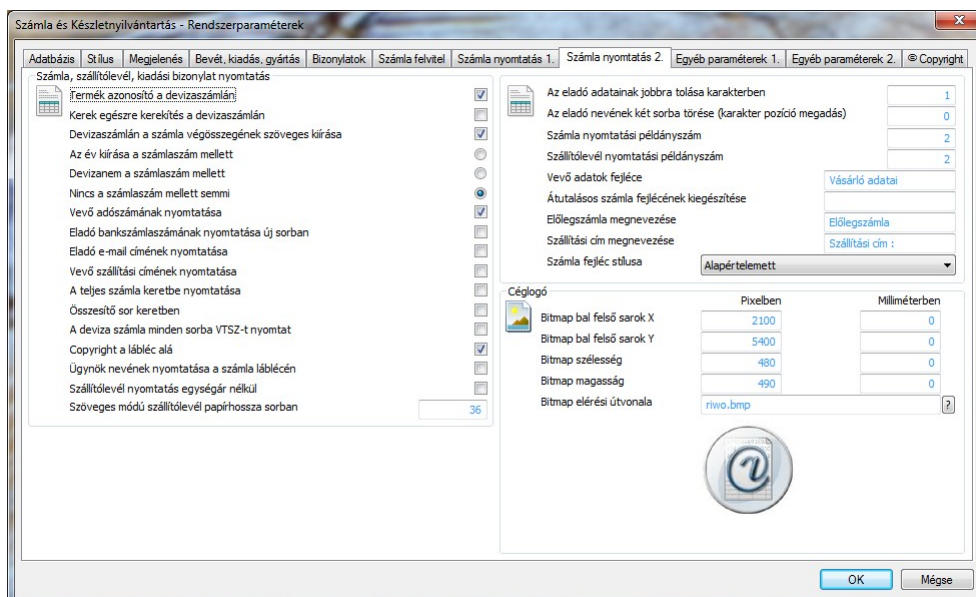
Számla és Készletnyilvántartás - Rendszerparaméterek

Adatbázis | Stílus | Megjelenés | Bevét, kiadás, gyártás | Bizonylatok | Számla felvitel | Számla nyomtatás 1. | Számla nyomtatás 2. | Egyéb paraméterek 1. | Egyéb paraméterek 2. | © Copyright

Számla, szállítólevél, kiadási bizonylat nyomtatás

Termék azonosító a devizaszámlán
Kerek egészre kerekítés a devizaszámlán
Devizaszámlán a számla végösszegének szöveges kiírása
Az év kiírása a számlaszám mellett
Devizanem a számlaszám mellett
Nincs a számlaszám mellett semmi
Vevő adószámának nyomtatása
Eladó bankszámlaszámának nyomtatása új sorban
Eladó e-mail címének nyomtatása
Vevő szállítási címének nyomtatása
A teljes számla keretbe nyomtatása
Összesítő sor keretben
A deviza számla minden sorba VTSZ-t nyomtat
Copyright a lábléc alá
Ügynök nevének nyomtatása a számla láblécén
Szállítólevél nyomtatás egységár nélkül
Szöveges módú szállítólevél papírhossza sorban 36

Az eladó adatainak jobbra tolása karakterben 1
Az eladó nevének két sorba törése (karakter pozíció megadás) 0
Számla nyomtatási példányszám 2
Szállítólevél nyomtatási példányszám 2
Vevő adatok fejléce Vásárló adatai
Átutalásos számla fejlécének kiegészítése
Előlegszámla megnevezése Előlegszámla
Szállítási cím megnevezése Szállítási cím :
Számla fejléc stílusa Alapértelemett

Céglogó

| | Pixelben | Milliméterben |
|---|---|---|
| Bitmap bal felső sarok X | 2100 | 0 |
| Bitmap bal felső sarok Y | 5400 | 0 |
| Bitmap szélesség | 480 | 0 |
| Bitmap magasság | 490 | 0 |

Bitmap elérési útvonala riwo.bmp ?

OK Mégse